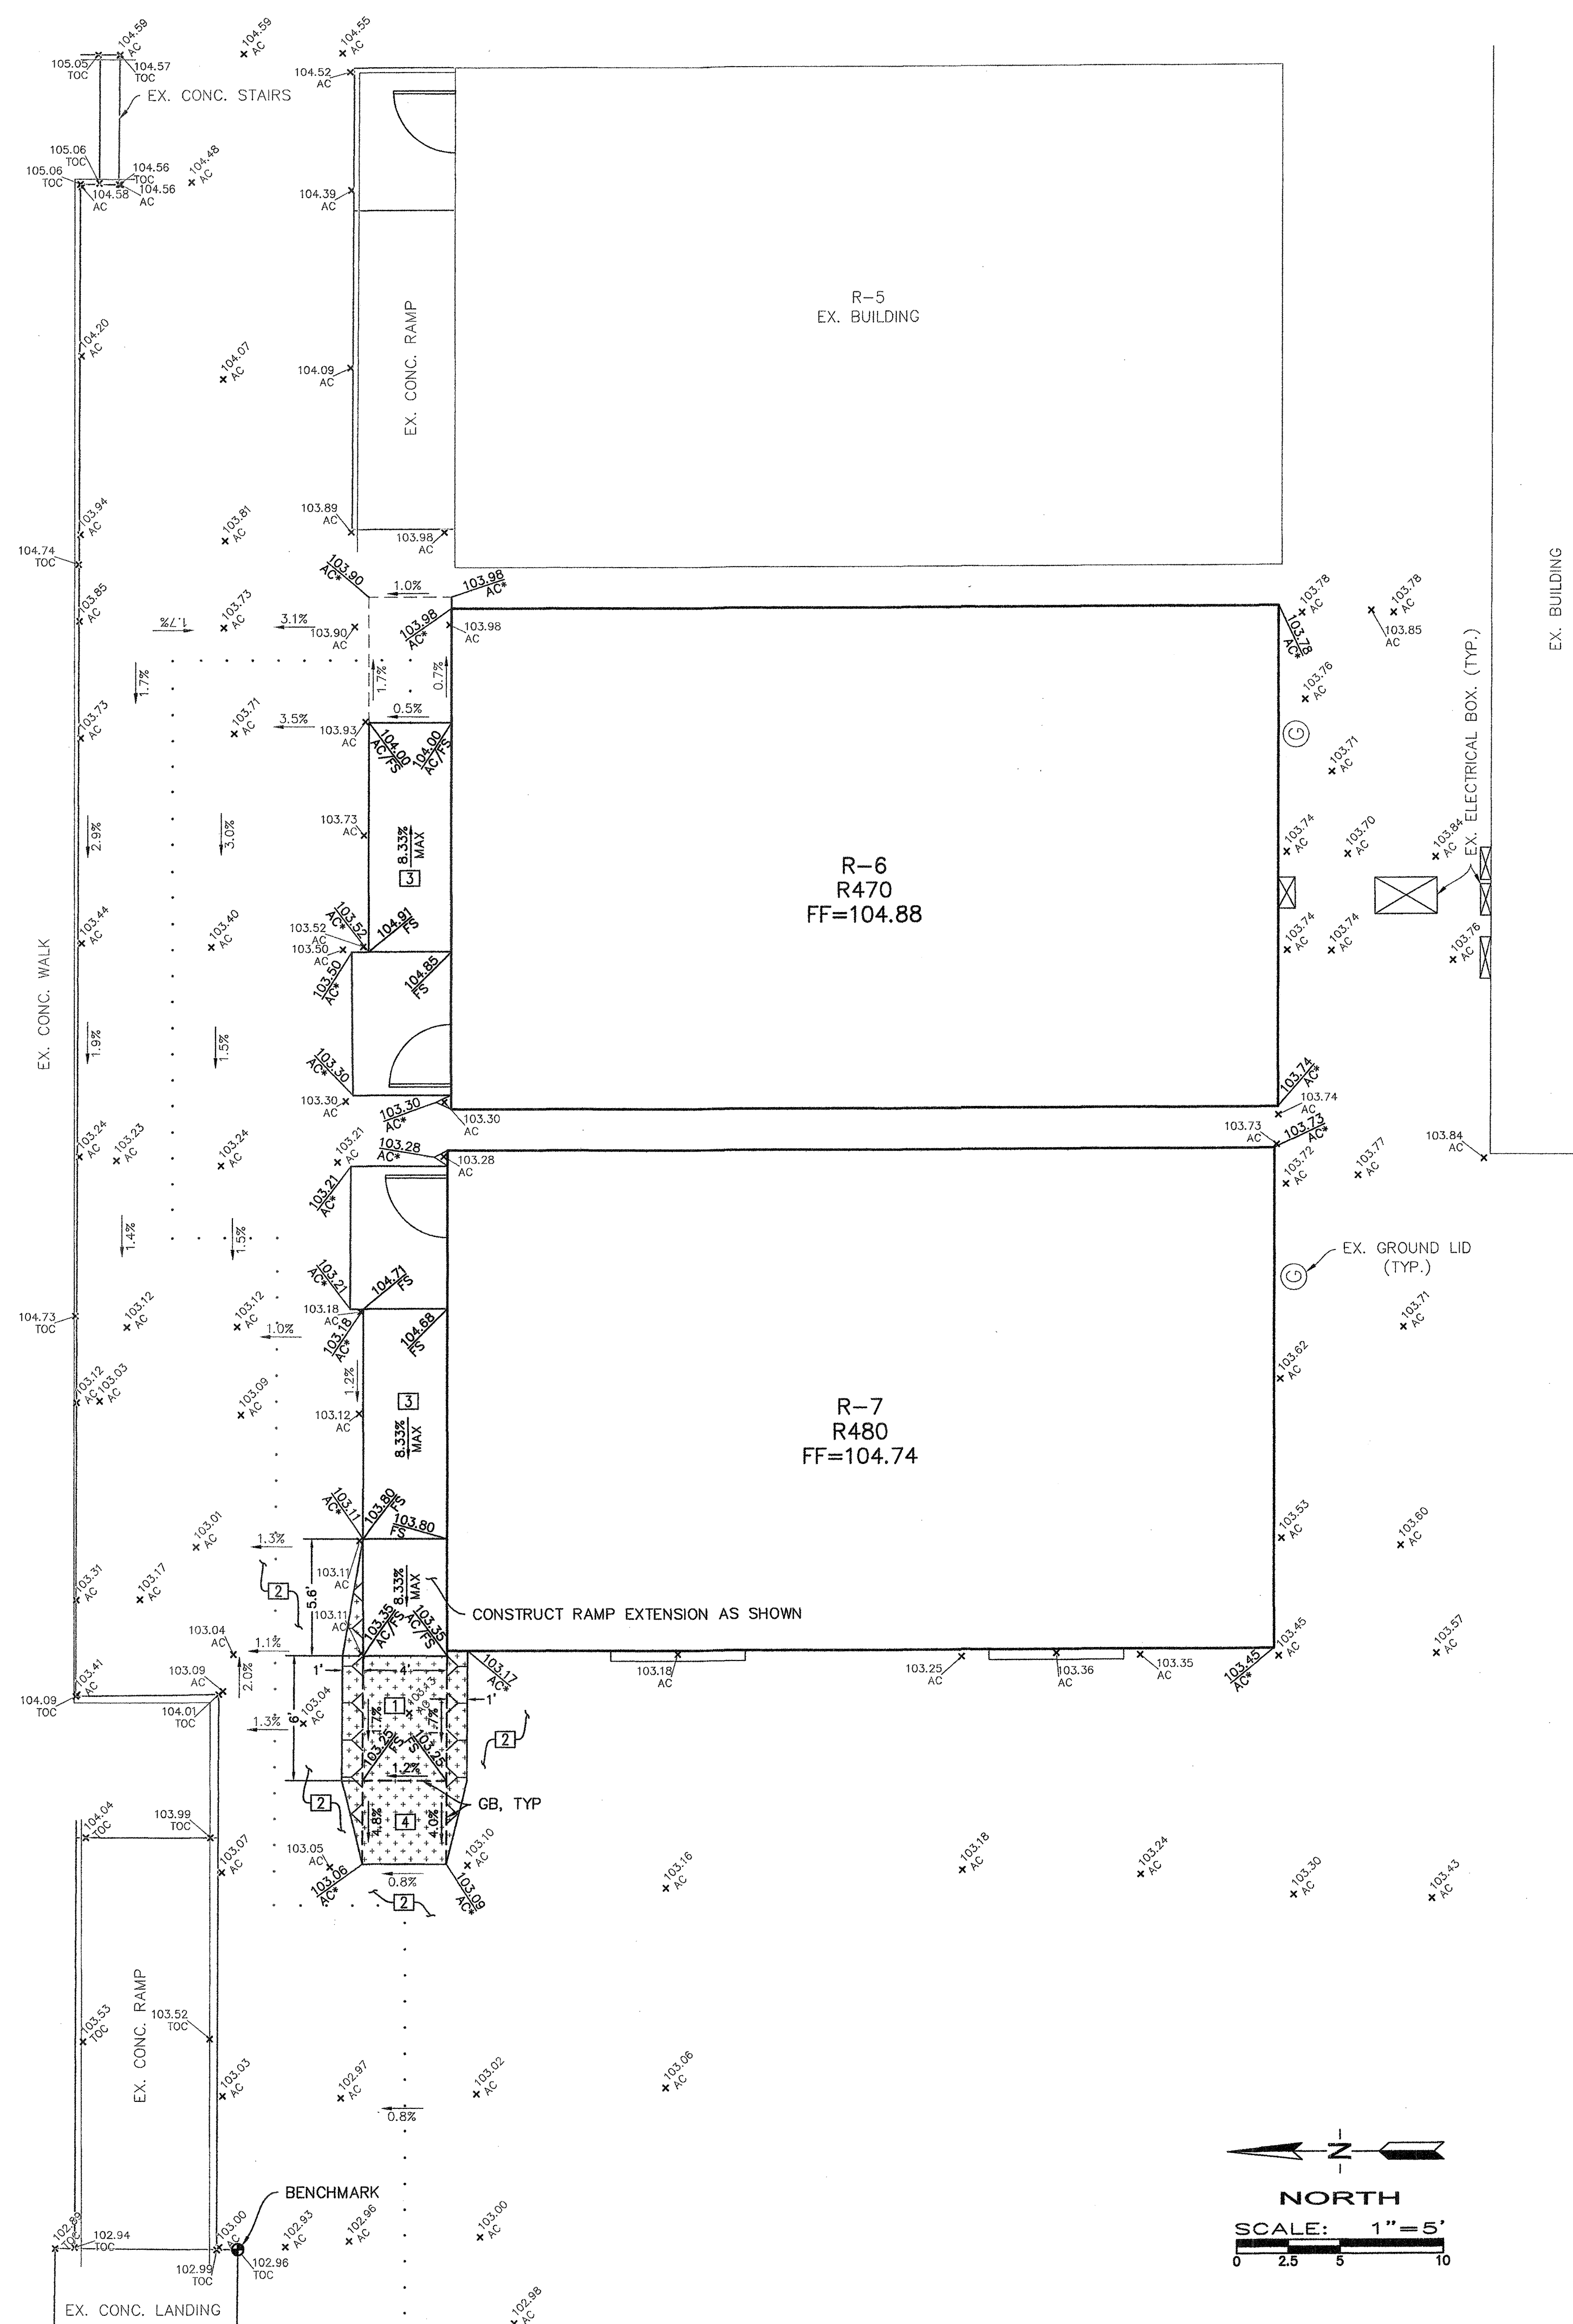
105.05 TOC
104.59 AC
104.57 TOC
104.59 AC
104.55 AC
104.52 AC
EX. CONC. STAIRS
105.06 TOC
105.06 TOC
104.58 AC
104.56 TOC
104.56 AC
104.48 AC
104.39 AC
R-5
EX. BUILDING
EX. CONC. RAMP
104.20 AC
104.07 AC
104.09 AC
103.94 AC
103.81 AC
103.89 AC
103.98 AC
104.74 TOC
103.90 AC*
1.0%
103.98 AC*
103.85 AC
103.73 AC
1.7%
3.1%
103.90 AC
103.98 AC*
103.98 AC
103.78 AC
103.78 AC*
103.78 AC
103.85 AC
1.7%
1.7%
0.7%
103.76 AC
103.73 AC
103.71 AC
3.5%
103.93 AC
0.5%
104.00 AC/FS
104.00 AC/FS
103.71 AC
EX. ELECTRICAL BOX. (TYP.)
EX. BUILDING
2.9%
3.0%
103.73 AC
8.33% MAX
3
103.74 AC
103.70 AC
103.84 AC
R-6
R470
FF=104.88
103.44 AC
103.40 AC
103.52 AC
103.50 AC
103.52 AC*
104.91 FS
103.50 AC*
104.85 FS
103.74 AC
103.74 AC
103.76 AC
EX. CONC. WALK
1.9%
1.5%
103.30 AC*
103.30 AC
103.30 AC*
103.30 AC
103.74 AC*
103.74 AC
103.73 AC
103.73 AC*
103.84 AC
103.24 AC
103.23 AC
103.24 AC
103.21 AC
103.28 AC*
103.28 AC
103.21 AC*
103.72 AC
103.77 AC
1.4%
1.5%
EX. GROUND LID (TYP.)
103.21 AC*
104.71 FS
104.73 TOC
103.12 AC
103.12 AC
103.18 AC
1.0%
103.18 AC*
104.68 FS
103.71 AC
103.12 AC
103.03 AC
103.09 AC
1.2%
103.12 AC
3
8.33% MAX
103.62 AC
R-7
R480
FF=104.74
103.11 AC*
103.80 FS
103.80 FS
103.01 AC
1.3%
103.53 AC
103.60 AC
103.31 AC
103.17 AC
2
5.6'
103.11 AC
103.11 AC
103.35 AC/FS
8.33% MAX
103.35 AC/FS
CONSTRUCT RAMP EXTENSION AS SHOWN
103.04 AC
1.1%
103.45 AC
103.57 AC
103.41 AC
103.09 AC
2.0%
1'
4'
103.17 AC*
103.18 AC
103.25 AC
103.36 AC
103.35 AC
103.45 AC*
104.09 TOC
104.01 TOC
1.3%
6'
103.04 AC
1
103.43 AC
1'
1.7%
1.7%
103.25 FS
103.25 FS
2
1.2%
2
GB, TYP
104.04 TOC
103.99 TOC
4.8%
4
4.0%
103.07 AC
103.05 AC
103.10 AC
103.16 AC
103.18 AC
103.24 AC
103.30 AC
103.43 AC
103.06 AC*
0.8%
103.09 AC*
2
EX. CONC. RAMP
103.53 TOC
103.52 TOC
103.03 AC
102.97 AC
103.02 AC
103.06 AC
0.8%
NORTH
SCALE: 1"=5'
0 2.5 5 10
BENCHMARK
102.89 TOC
102.94 TOC
103.00 AC
102.99 TOC
102.96 TOC
102.93 AC
102.96 AC
103.00 AC
EX. CONC. LANDING
102.98 AC